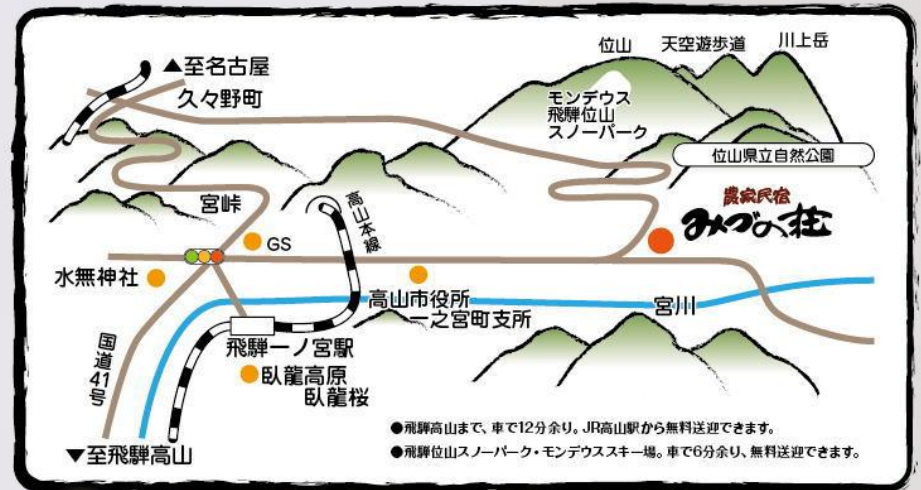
▲至名古屋

久々野町

位山

天空遊歩道

川上岳

モンデウス飛騨位山スノーパーク

位山県立自然公園

農家民宿

みづの郷

宮峠

高山本線

GS

水無神社

高山市役所一之宮町支所

宮川

飛騨一ノ宮駅

臥龍高原臥龍桜

国道41号

▼至飛騨高山

●飛騨高山まで、車で12分余り。JR高山駅から無料送迎できます。

●飛騨位山スノーパーク・モンデウススキー場。車で6分余り、無料送迎できます。